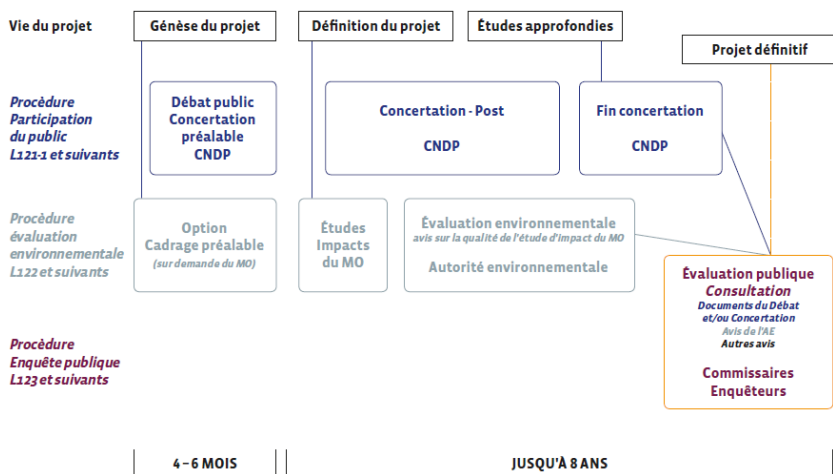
Vie du projet

Génèse du projet

Définition du projet

Études approfondies

Projet définitif

Procédure Participation du public L121-1 et suivants

Débat public Concertation préalable CNDP

Concertation - Post

CNDP

Fin concertation

CNDP

Procédure évaluation environnementale L122 et suivants

Option Cadrage préalable (sur demande du MO)

Études Impacts du MO

Évaluation environnementale avis sur la qualité de l'étude d'impact du MO

Autorité environnementale

Procédure Enquête publique L123 et suivants

Évaluation publique Consultation

Documents du Débat et/ou Concertation

Avis de l'AE

Autres avis

Commissaires Enquêteurs

4 – 6 MOIS

JUSQU'À 8 ANS